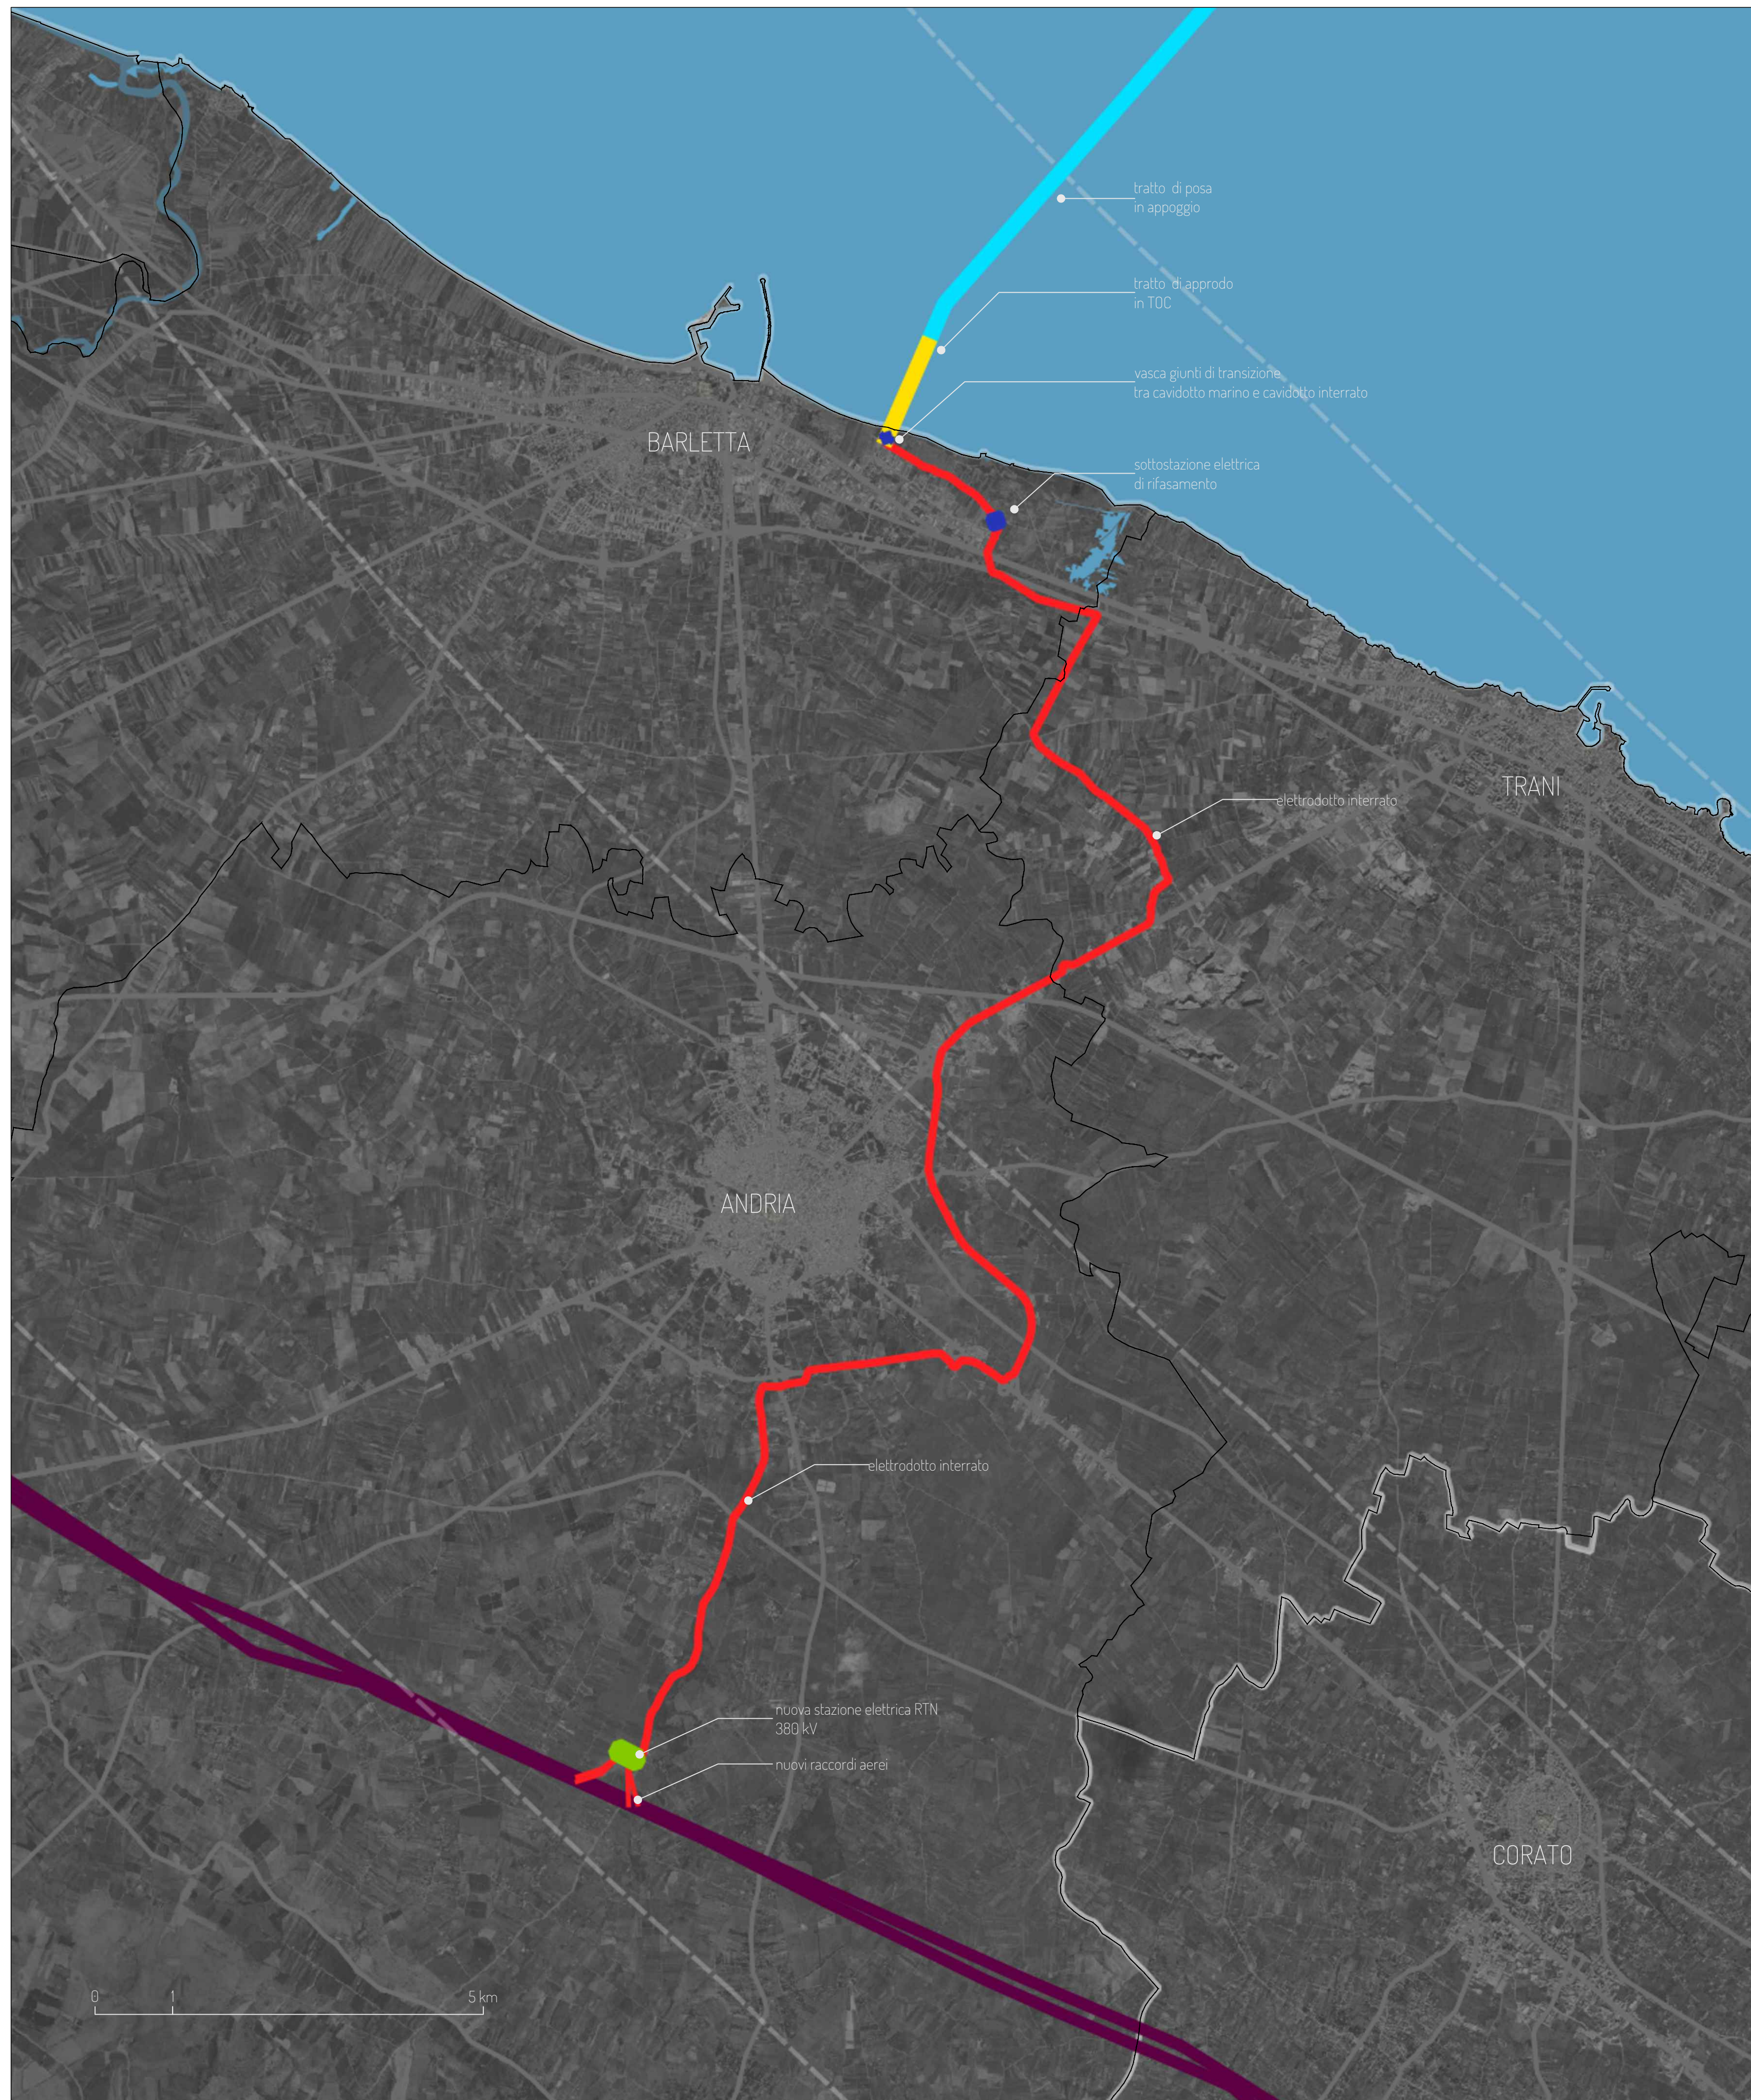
tratto di posa
in appoggio

tratto di approdo
in TOC

vasca giunti di transizione
tra cavidotto marino e cavidotto interrato

BARLETTA

sottostazione elettrica
di rifasamento

TRANI

elettrodotto interrato

ANDRIA

elettrodotto interrato

nuova stazione elettrica RTN
380 kV

nuovi raccordi aerei

CORATO

0 1 5 km